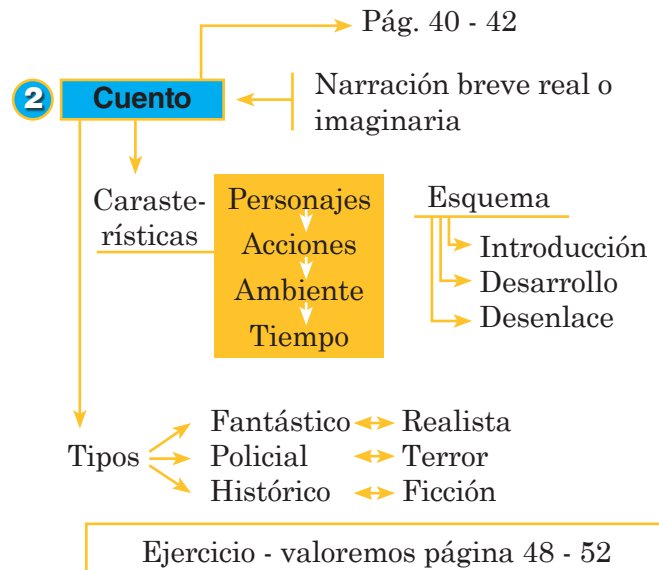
Pág. 40 - 42

2 Cuento

Narración breve real o imaginaria

Carasterísticas

Personajes
Acciones
Ambiente
Tiempo

Esquema
Introducción
Desarrollo
Desenlace

Tipos
Fantástico ↔ Realista
Policial ↔ Terror
Histórico ↔ Ficción

Ejercicio - valoremos página 48 - 52